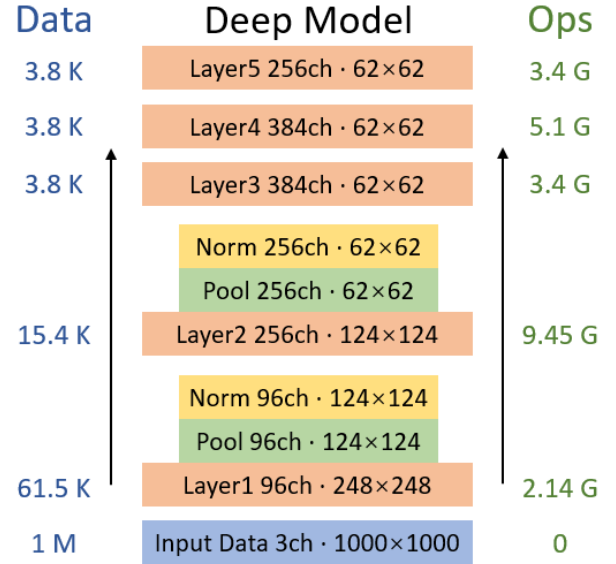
Data

Deep Model

Ops

3.8 K

Layer5 256ch · 62×62

3.4 G

3.8 K

Layer4 384ch · 62×62

5.1 G

3.8 K

Layer3 384ch · 62×62

3.4 G

Norm 256ch · 62×62

Pool 256ch · 62×62

15.4 K

Layer2 256ch · 124×124

9.45 G

Norm 96ch · 124×124

Pool 96ch · 124×124

61.5 K

Layer1 96ch · 248×248

2.14 G

1 M

Input Data 3ch · 1000×1000

0